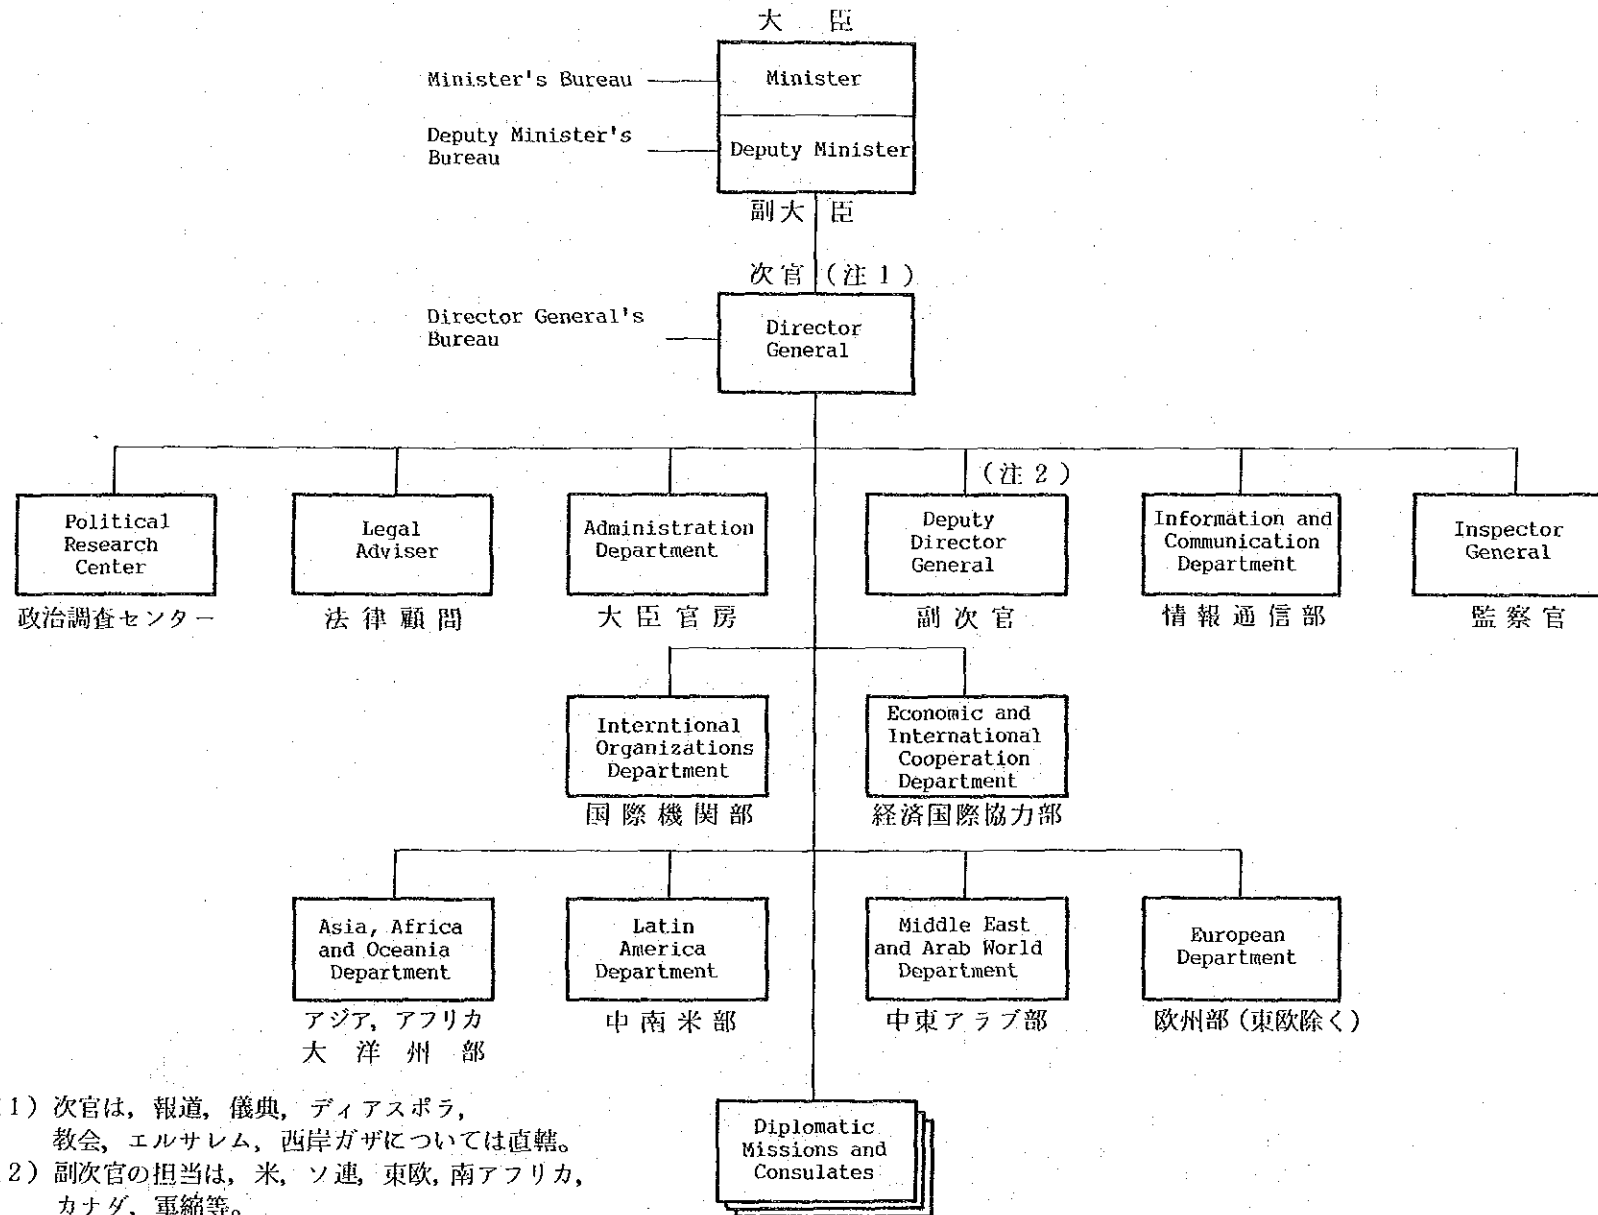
大　臣

Minister's Bureau

Minister

Deputy Minister's Bureau

Deputy Minister

副大臣

次官（注１）

Director General's Bureau

Director General

Political Research Center
政治調査センター

Legal Adviser
法律顧問

Administration Department
大臣官房

（注２）
Deputy Director General
副次官

Information and Communication Department
情報通信部

Inspector General
監察官

Interntional Organizations Department
国際機関部

Economic and International Cooperation Department
経済国際協力部

Asia, Africa and Oceania Department
アジア，アフリカ大洋州部

Latin America Department
中南米部

Middle East and Arab World Department
中東アラブ部

European Department
欧州部（東欧除く）

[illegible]1）次官は，報道，儀典，ディアスポラ，教会，エルサレム，西岸ガザについては直轄。
2）副次官の担当は，米，ソ連，東欧，南アフリカ，カナダ，軍縮等。

Diplomatic Missions and Consulates